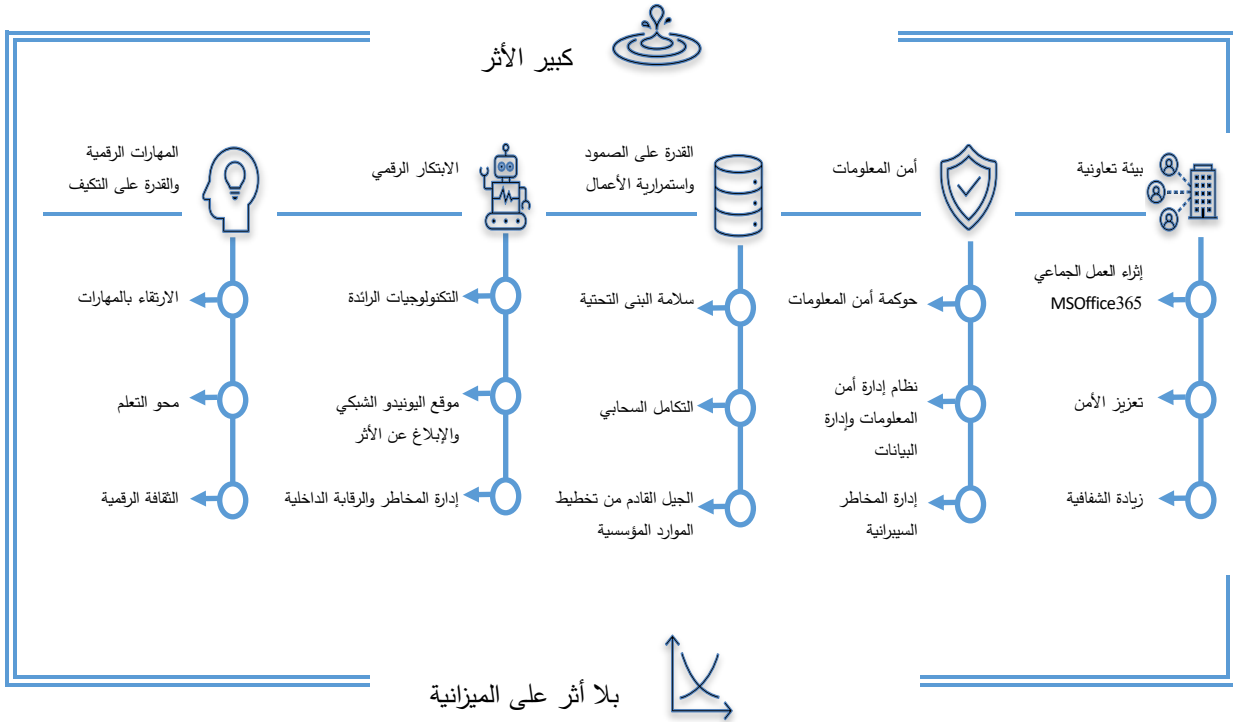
كبير الأثر

بيئة تعاونية

إثراء العمل الجماعي MSOffice365

تعزيز الأمن

زيادة الشفافية

أمن المعلومات

حوكمة أمن المعلومات

نظام إدارة أمن المعلومات وإدارة البيانات

إدارة المخاطر السيبرانية

القدرة على الصمود واستمرارية الأعمال

سلامة البنى التحتية

التكامل السحابي

الجيل القادم من تخطيط الموارد المؤسسية

الابتكار الرقمي

التكنولوجيات الرائدة

موقع اليونيدو الشبكي والإبلاغ عن الأثر

إدارة المخاطر والرقابة الداخلية

المهارات الرقمية والقدرة على التكيف

الارتقاء بالمهارات

محو التعلم

الثقافة الرقمية

بلا أثر على الميزانية